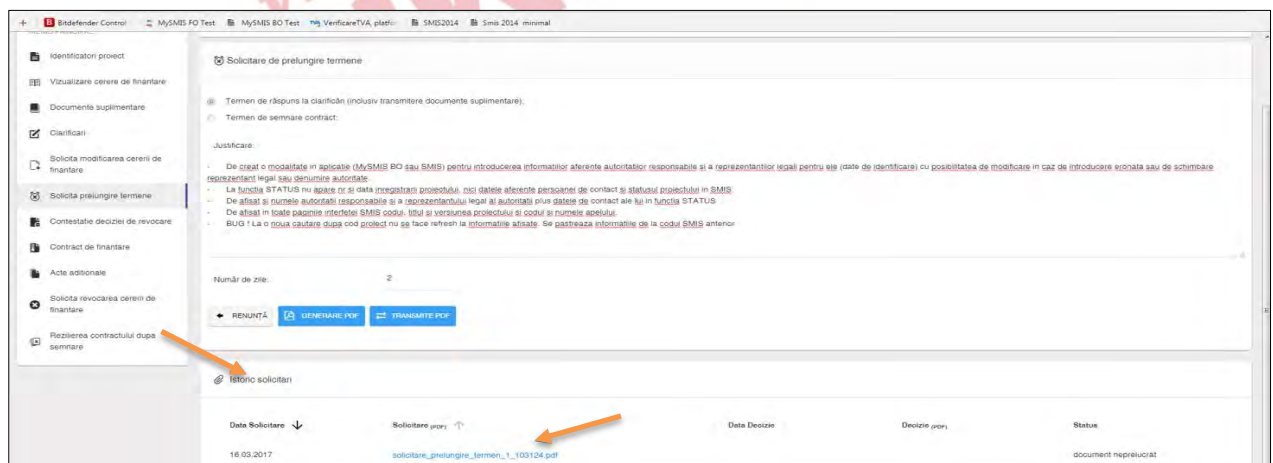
+ Bitdefender Control MySMIS FO Test MySMIS BO Test VerificareTVA, platf SMIS2014 Smis 2014 minimal

Identificatori proiect
Vizualizare cerere de finantare
Documente suplimentare
Clarificari
Solicita modificarea cererii de finantare
Solicita prelungire termene
Contestatie deciziei de revocare
Contract de finantare
Acte aditionale
Solicita revocarea cererii de finantare
Rezilierea contractului dupa semnare

Solicitare de prelungire termene

Termen de răspuns la clarificări (inclusiv transmitere documente suplimentare);
Termen de semnare contract;

Justificare:

- De creat o modalitate in aplicatie (MySMIS BO sau SMIS) pentru introducerea informatiilor aferente autoritatilor responsabile si a reprezentantilor legali pentru ele (date de identificare) cu posibilitatea de modificare in caz de introducere eronata sau de schimbare reprezentant legal sau denumire autoritate.
- La functia STATUS nu apare nr si data inregistrarii proiectului, nici datele aferente persoanei de contact si statusul proiectului in SMIS.
- De afisat si numele autoritatii responsabile si a reprezentantului legal al autoritatii plus datele de contact ale lui in functia STATUS.
- De afisat in toate paginile interfetei SMIS codul, titlul si versiunea proiectului si codul si numele apelului.
- BUG ! La o noua cautare dupa cod proiect nu se face refresh la informatiile afisate. Se pastreaza informatiile de la codul SMIS anterior

Număr de zile: 2

RENUNTĂ GENERARE PDF TRANSMITE PDF

Istoric solicitari

| Data Solicitare | Solicitare (PDF) | Data Decizie | Decizie (PDF) | Status |
|---|---|---|---|---|
| 16.03.2017 | solicitare_prelungire_termen_1_103124.pdf | | | document neprelucrat |